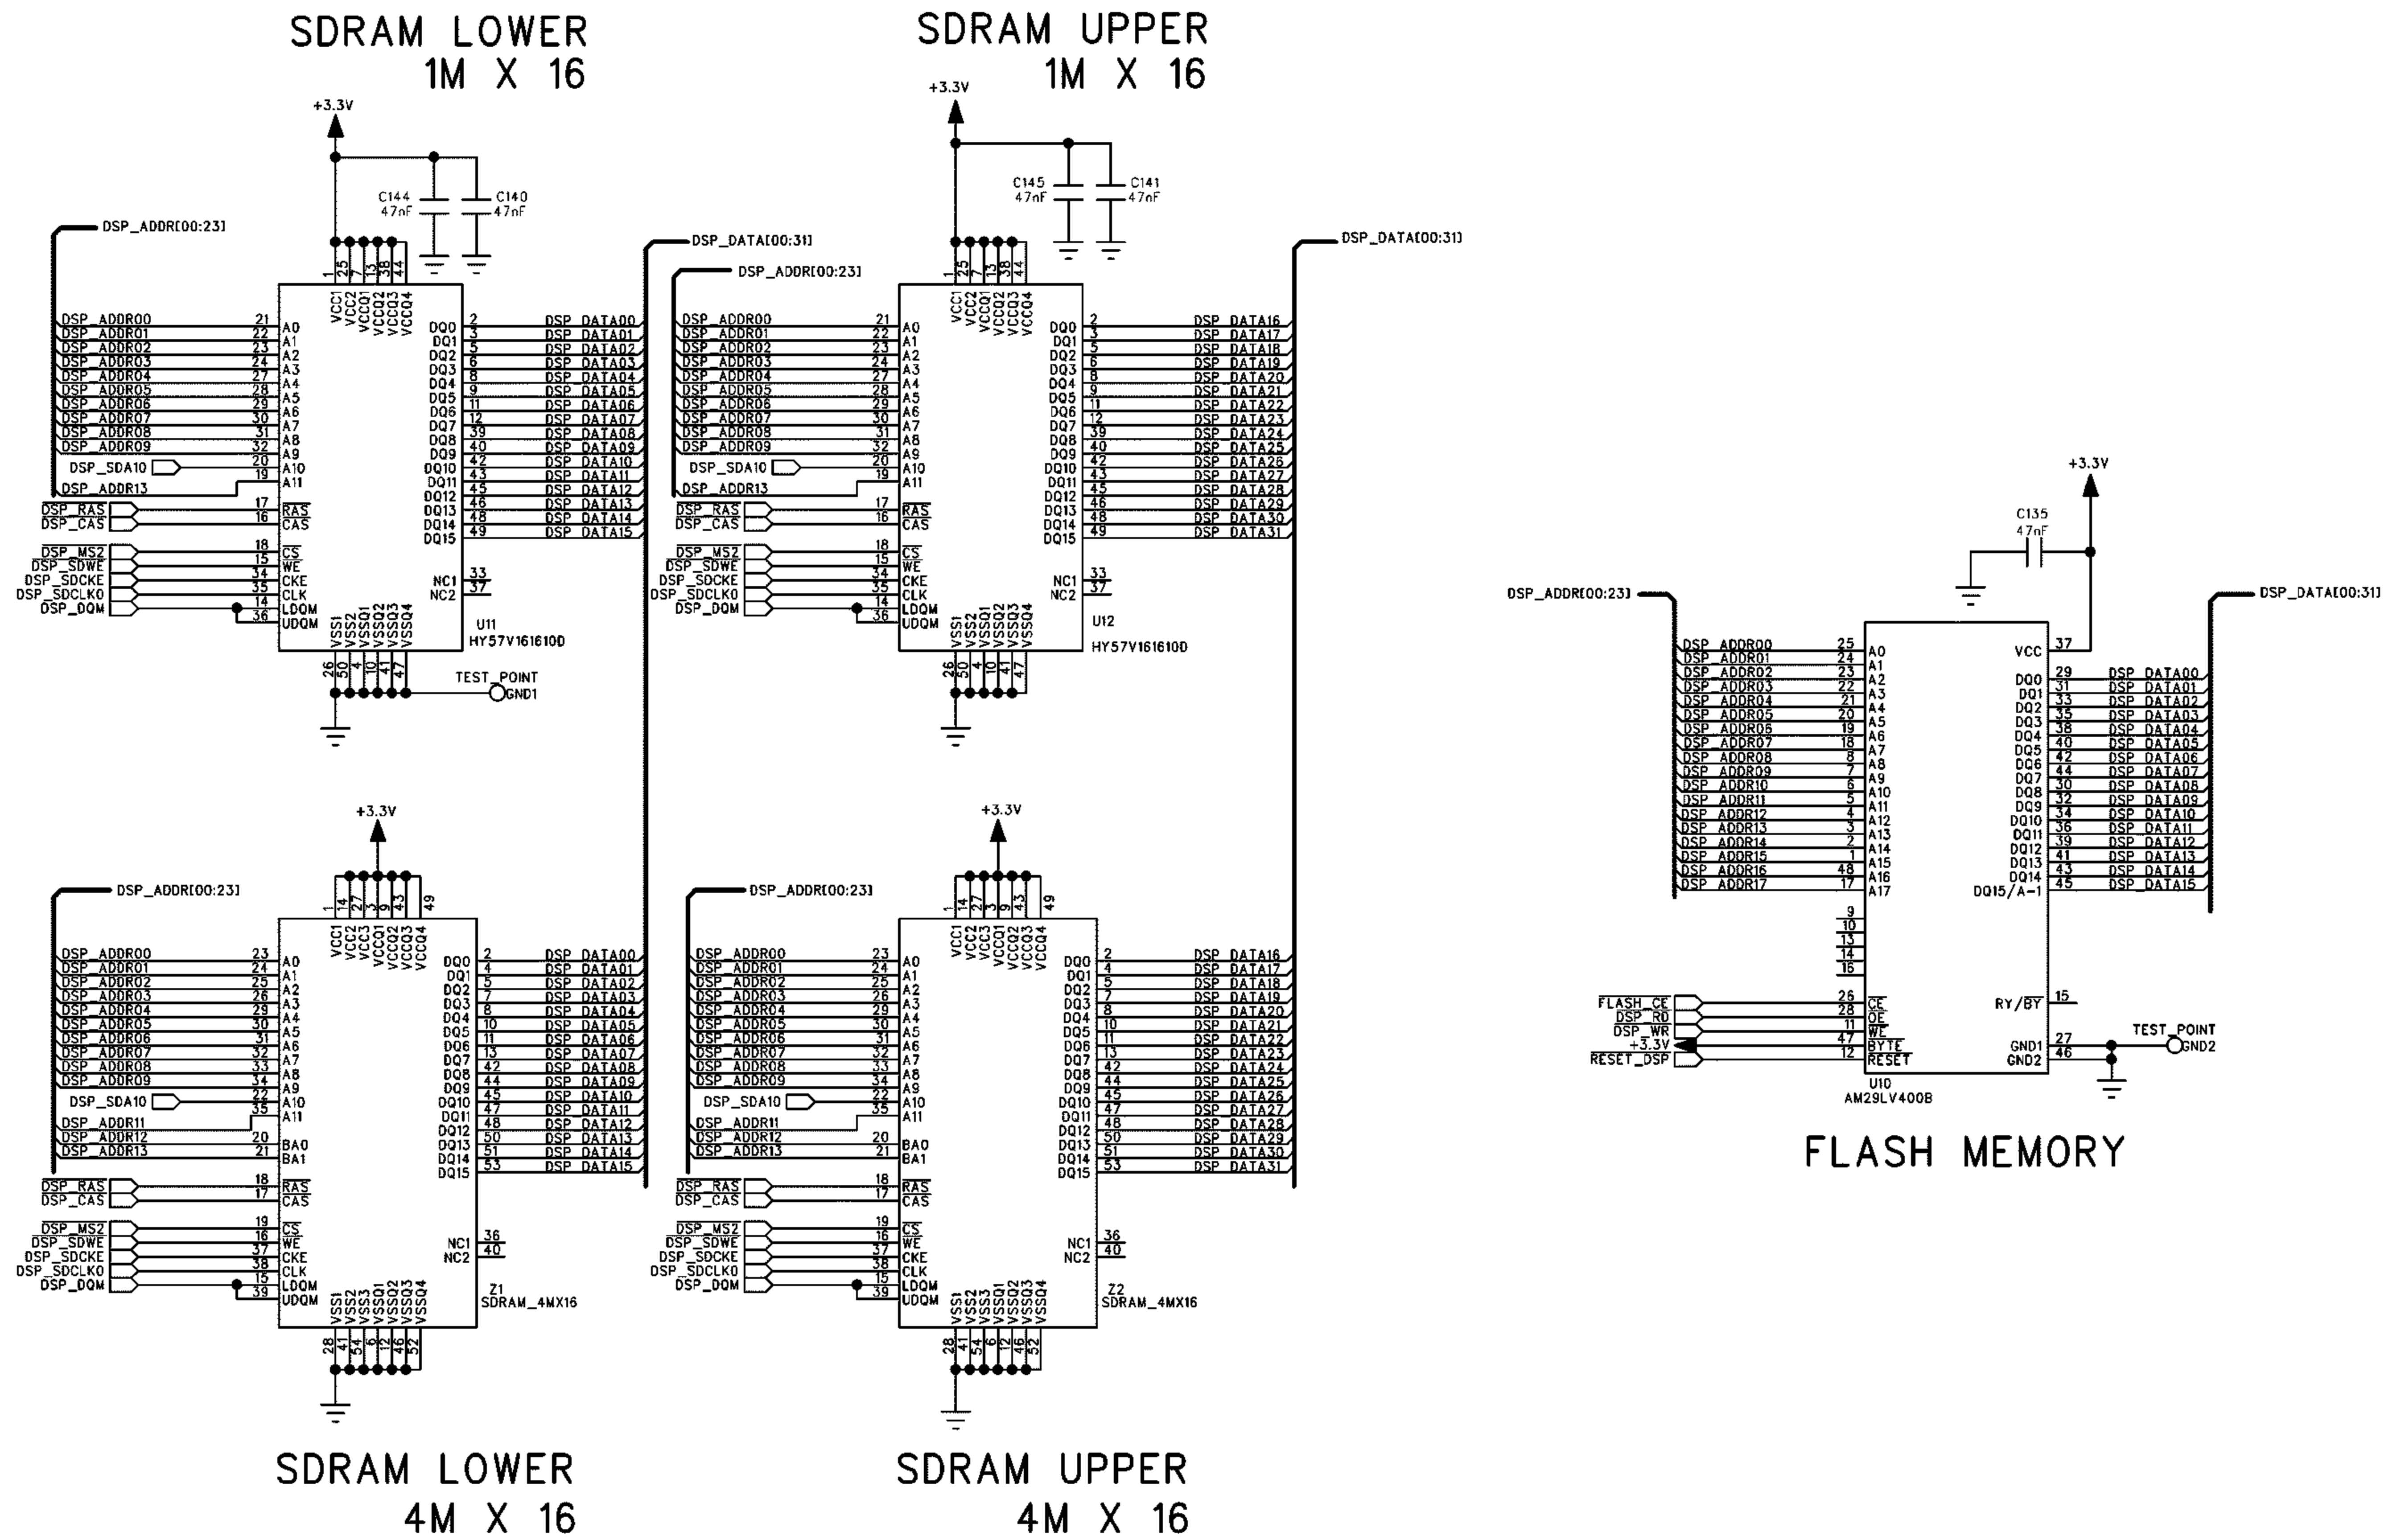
SDRAM LOWER
1M X 16

+3.3V
C144 47nF
C140 47nF
DSP_ADDR[00:23]
DSP_DATA[00:31]
1 25 7 13 38 44
VCC1 VCC2 VCCQ1 VCCQ2 VCCQ3 VCCQ4
DSP_ADDR00 21 A0
DSP_ADDR01 22 A1
DSP_ADDR02 23 A2
DSP_ADDR03 24 A3
DSP_ADDR04 27 A4
DSP_ADDR05 28 A5
DSP_ADDR06 29 A6
DSP_ADDR07 30 A7
DSP_ADDR08 31 A8
DSP_ADDR09 32 A9
DSP_SDA10 20 A10
DSP_ADDR13 19 A11
DSP_RAS 17 RAS
DSP_CAS 16 CAS
DSP_MS2 18 CS
DSP_SDWE 15 WE
DSP_SDCKE 34 CKE
DSP_SDCLK0 35 CLK
DSP_DQM 14 LDQM
36 UDQM
DQ0 2 DSP_DATA00
DQ1 3 DSP_DATA01
DQ2 5 DSP_DATA02
DQ3 6 DSP_DATA03
DQ4 8 DSP_DATA04
DQ5 9 DSP_DATA05
DQ6 11 DSP_DATA06
DQ7 12 DSP_DATA07
DQ8 39 DSP_DATA08
DQ9 40 DSP_DATA09
DQ10 42 DSP_DATA10
DQ11 43 DSP_DATA11
DQ12 45 DSP_DATA12
DQ13 46 DSP_DATA13
DQ14 48 DSP_DATA14
DQ15 49 DSP_DATA15
NC1 33
NC2 37
VSS1 VSS2 VSSQ1 VSSQ2 VSSQ3 VSSQ4
26 50 4 10 41 47
U11
HY57V161610D
TEST_POINT
GND1

SDRAM UPPER
1M X 16

+3.3V
C145 47nF
C141 47nF
DSP_ADDR[00:23]
DSP_DATA[00:31]
1 25 7 13 38 44
VCC1 VCC2 VCCQ1 VCCQ2 VCCQ3 VCCQ4
DSP_ADDR00 21 A0
DSP_ADDR01 22 A1
DSP_ADDR02 23 A2
DSP_ADDR03 24 A3
DSP_ADDR04 27 A4
DSP_ADDR05 28 A5
DSP_ADDR06 29 A6
DSP_ADDR07 30 A7
DSP_ADDR08 31 A8
DSP_ADDR09 32 A9
DSP_SDA10 20 A10
DSP_ADDR13 19 A11
DSP_RAS 17 RAS
DSP_CAS 16 CAS
DSP_MS2 18 CS
DSP_SDWE 15 WE
DSP_SDCKE 34 CKE
DSP_SDCLK0 35 CLK
DSP_DQM 14 LDQM
36 UDQM
DQ0 2 DSP_DATA16
DQ1 3 DSP_DATA17
DQ2 5 DSP_DATA18
DQ3 6 DSP_DATA19
DQ4 8 DSP_DATA20
DQ5 9 DSP_DATA21
DQ6 11 DSP_DATA22
DQ7 12 DSP_DATA23
DQ8 39 DSP_DATA24
DQ9 40 DSP_DATA25
DQ10 42 DSP_DATA26
DQ11 43 DSP_DATA27
DQ12 45 DSP_DATA28
DQ13 46 DSP_DATA29
DQ14 48 DSP_DATA30
DQ15 49 DSP_DATA31
NC1 33
NC2 37
VSS1 VSS2 VSSQ1 VSSQ2 VSSQ3 VSSQ4
26 50 4 10 41 47
U12
HY57V161610D

+3.3V
C135 47nF
DSP_ADDR[00:23]
DSP_DATA[00:31]
DSP_ADDR00 25 A0
DSP_ADDR01 24 A1
DSP_ADDR02 23 A2
DSP_ADDR03 22 A3
DSP_ADDR04 21 A4
DSP_ADDR05 20 A5
DSP_ADDR06 19 A6
DSP_ADDR07 18 A7
DSP_ADDR08 8 A8
DSP_ADDR09 7 A9
DSP_ADDR10 6 A10
DSP_ADDR11 5 A11
DSP_ADDR12 4 A12
DSP_ADDR13 3 A13
DSP_ADDR14 2 A14
DSP_ADDR15 1 A15
DSP_ADDR16 48 A16
DSP_ADDR17 17 A17
9 10 13 14 16
FLASH_CE 26 CE
DSP_RD 28 OE
DSP_WR 11 WE
+3.3V 47 BYTE
RESET_DSP 12 RESET
VCC 37
DQ0 29 DSP_DATA00
DQ1 31 DSP_DATA01
DQ2 33 DSP_DATA02
DQ3 35 DSP_DATA03
DQ4 38 DSP_DATA04
DQ5 40 DSP_DATA05
DQ6 42 DSP_DATA06
DQ7 44 DSP_DATA07
DQ8 30 DSP_DATA08
DQ9 32 DSP_DATA09
DQ10 34 DSP_DATA10
DQ11 36 DSP_DATA11
DQ12 39 DSP_DATA12
DQ13 41 DSP_DATA13
DQ14 43 DSP_DATA14
DQ15/A-1 45 DSP_DATA15
RY/BY 15
GND1 27
GND2 46
TEST_POINT
GND2
U10
AM29LV400B

FLASH MEMORY

+3.3V
DSP_ADDR[00:23]
1 14 27 3 9 43 49
VCC1 VCC2 VCC3 VCCQ1 VCCQ2 VCCQ3 VCCQ4
DSP_ADDR00 23 A0
DSP_ADDR01 24 A1
DSP_ADDR02 25 A2
DSP_ADDR03 26 A3
DSP_ADDR04 29 A4
DSP_ADDR05 30 A5
DSP_ADDR06 31 A6
DSP_ADDR07 32 A7
DSP_ADDR08 33 A8
DSP_ADDR09 34 A9
DSP_SDA10 22 A10
35 A11
DSP_ADDR11
DSP_ADDR12 20 BA0
DSP_ADDR13 21 BA1
DSP_RAS 18 RAS
DSP_CAS 17 CAS
DSP_MS2 19 CS
DSP_SDWE 16 WE
DSP_SDCKE 37 CKE
DSP_SDCLK0 38 CLK
DSP_DQM 15 LDQM
39 UDQM
DQ0 2 DSP_DATA00
DQ1 4 DSP_DATA01
DQ2 5 DSP_DATA02
DQ3 7 DSP_DATA03
DQ4 8 DSP_DATA04
DQ5 10 DSP_DATA05
DQ6 11 DSP_DATA06
DQ7 13 DSP_DATA07
DQ8 42 DSP_DATA08
DQ9 44 DSP_DATA09
DQ10 45 DSP_DATA10
DQ11 47 DSP_DATA11
DQ12 48 DSP_DATA12
DQ13 50 DSP_DATA13
DQ14 51 DSP_DATA14
DQ15 53 DSP_DATA15
NC1 36
NC2 40
VSS1 VSS2 VSS3 VSSQ1 VSSQ2 VSSQ3 VSSQ4
28 41 54 6 12 46 52
Z1
SDRAM_4MX16

+3.3V
DSP_ADDR[00:23]
1 14 27 3 9 43 49
VCC1 VCC2 VCC3 VCCQ1 VCCQ2 VCCQ3 VCCQ4
DSP_ADDR00 23 A0
DSP_ADDR01 24 A1
DSP_ADDR02 25 A2
DSP_ADDR03 26 A3
DSP_ADDR04 29 A4
DSP_ADDR05 30 A5
DSP_ADDR06 31 A6
DSP_ADDR07 32 A7
DSP_ADDR08 33 A8
DSP_ADDR09 34 A9
DSP_SDA10 22 A10
35 A11
DSP_ADDR11
DSP_ADDR12 20 BA0
DSP_ADDR13 21 BA1
DSP_RAS 18 RAS
DSP_CAS 17 CAS
DSP_MS2 19 CS
DSP_SDWE 16 WE
DSP_SDCKE 37 CKE
DSP_SDCLK0 38 CLK
DSP_DQM 15 LDQM
39 UDQM
DQ0 2 DSP_DATA16
DQ1 4 DSP_DATA17
DQ2 5 DSP_DATA18
DQ3 7 DSP_DATA19
DQ4 8 DSP_DATA20
DQ5 10 DSP_DATA21
DQ6 11 DSP_DATA22
DQ7 13 DSP_DATA23
DQ8 42 DSP_DATA24
DQ9 44 DSP_DATA25
DQ10 45 DSP_DATA26
DQ11 47 DSP_DATA27
DQ12 48 DSP_DATA28
DQ13 50 DSP_DATA29
DQ14 51 DSP_DATA30
DQ15 53 DSP_DATA31
NC1 36
NC2 40
VSS1 VSS2 VSS3 VSSQ1 VSSQ2 VSSQ3 VSSQ4
28 41 54 6 12 46 52
Z2
SDRAM_4MX16

SDRAM LOWER
4M X 16

SDRAM UPPER
4M X 16